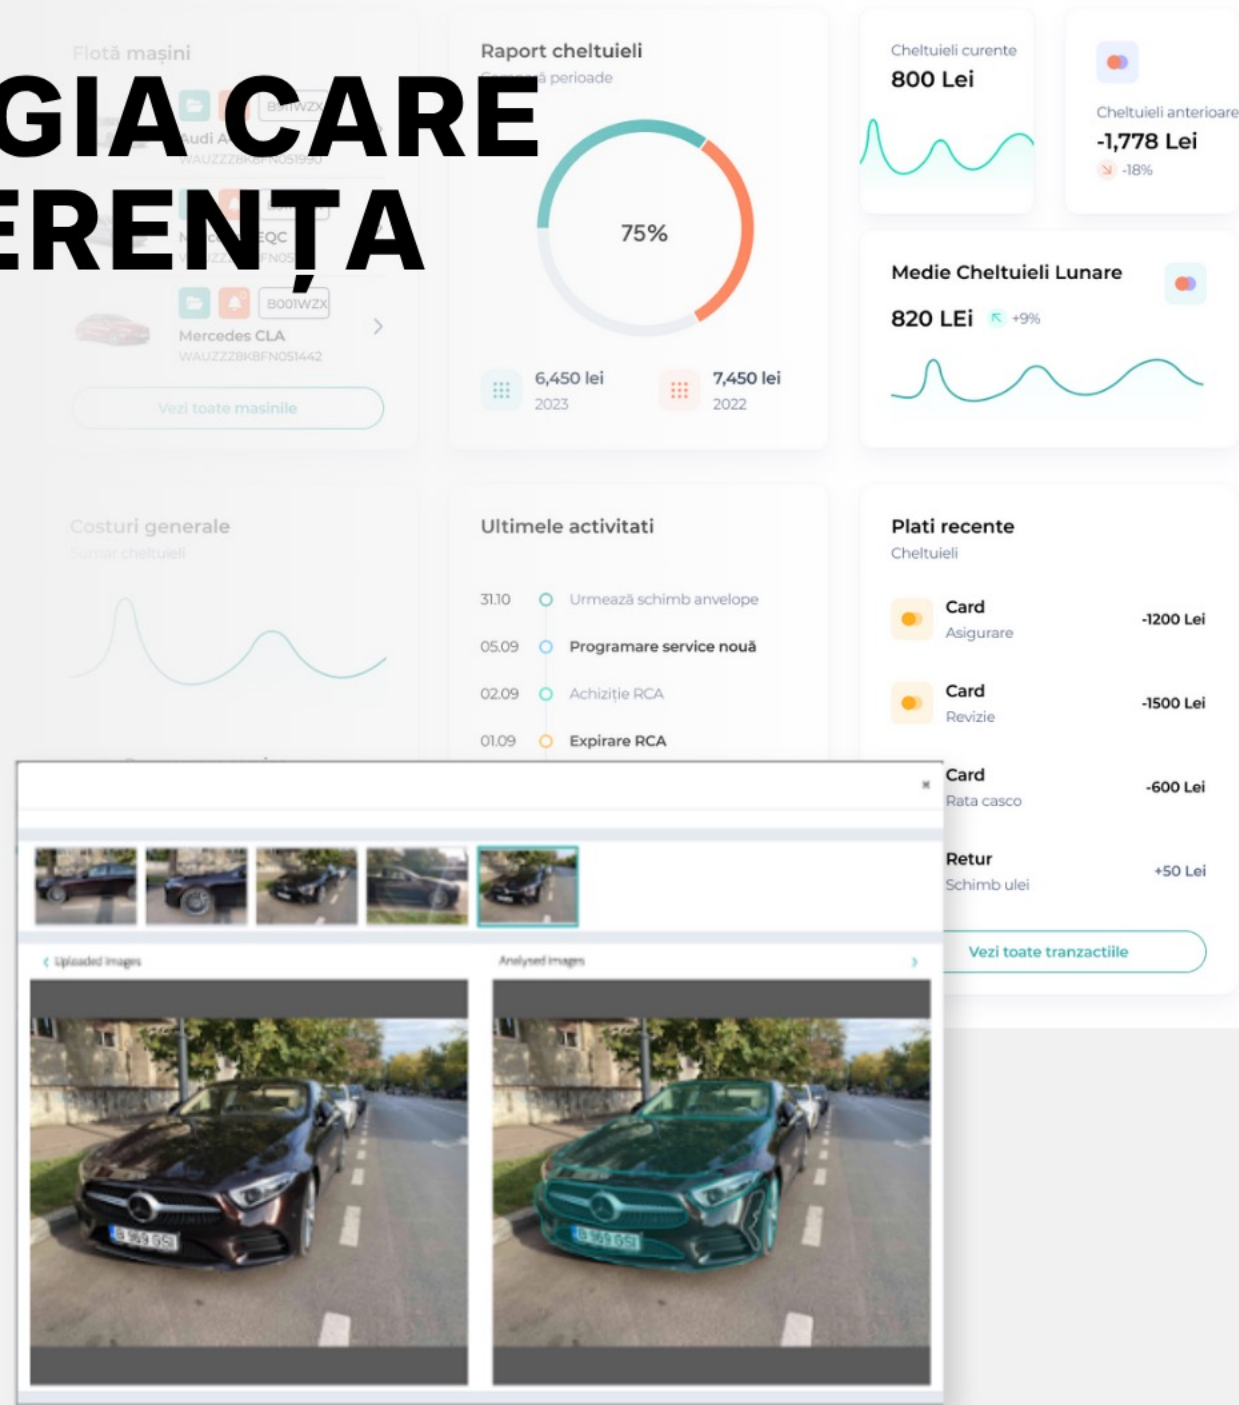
GIA CARE
ERENȚA

Flotă mașini
B001WZX
Audi A
WAUZZZ8KBFN051990
EQC
Z
FN05
B001WZX
Mercedes CLA
WAUZZZ8KBFN051442
Vezi toate masinile

Raport cheltuieli
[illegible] perioade
75%
6,450 lei
2023
7,450 lei
2022

Cheltuieli curente
800 Lei

Cheltuieli anterioare
-1,778 Lei
-18%

Medie Cheltuieli Lunare
820 LEi +9%

Costuri generale
Sumar cheltuieli

Ultimele activitati
31.10 Urmează schimb anvelope
05.09 Programare service nouă
02.09 Achiziție RCA
01.09 Expirare RCA

Plati recente
Cheltuieli
Card
Asigurare
-1200 Lei
Card
Revizie
-1500 Lei
Card
Rata casco
-600 Lei
Retur
Schimb ulei
+50 Lei
Vezi toate tranzactiile

×
Uploaded images
Analysed images
B 969 GSJ
B 969 GSJ